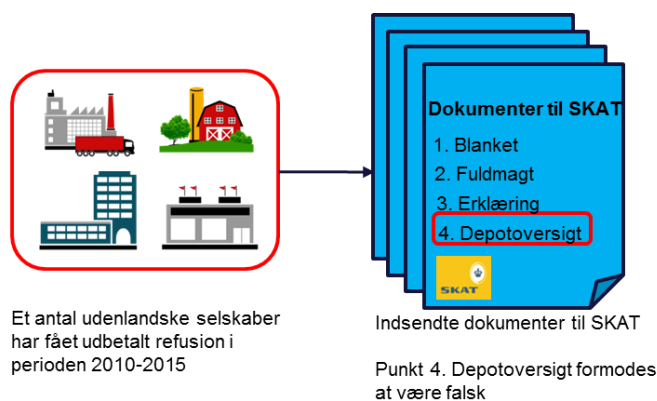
Dokumenter til SKAT

1. Blanket
2. Fuldmagt
3. Erklæring
4. Depotoversigt

SKAT

Et antal udenlandske selskaber har fået udbetalt refusion i perioden 2010-2015

Indsendte dokumenter til SKAT

Punkt 4. Depotoversigt formodes at være falsk